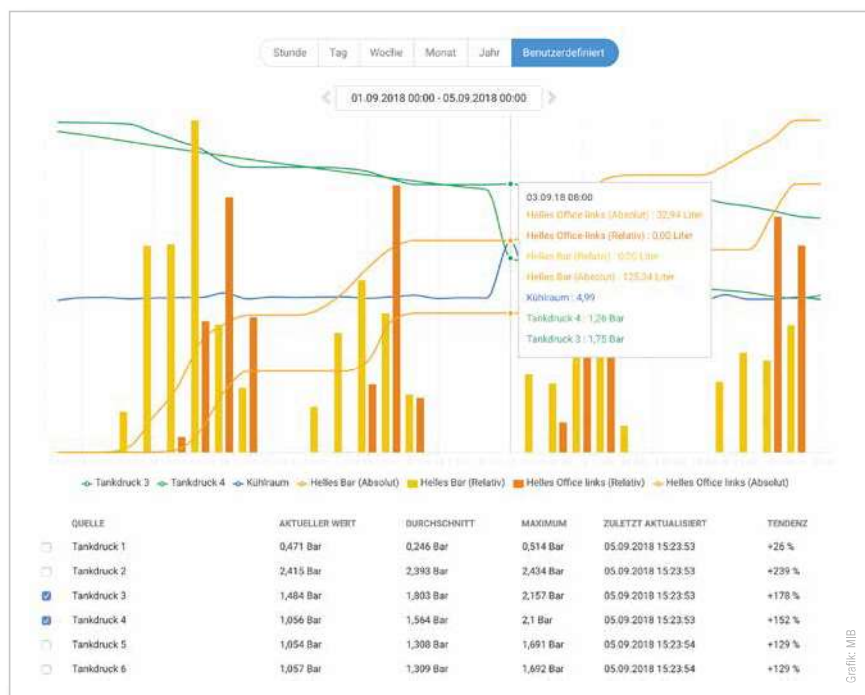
Stunde | Tag | Woche | Monat | Jahr | Benutzerdefiniert

01.09.2018 00:00 - 05.09.2018 00:00

03.09.18 08:00
Helles Office links (Absolut) : 32,94 Liter
Helles Office links (Relativ) : 0,00 Liter
Helles Bar (Relativ) : 0,00 Liter
Helles Bar (Absolut) : 125,34 Liter
Kühlraum : 4,99
Tankdruck 4 : 1,26 Bar
Tankdruck 3 : 1,75 Bar

Tankdruck 3 | Tankdruck 4 | Kühlraum | Helles Bar (Absolut) | Helles Bar (Relativ) | Helles Office links (Relativ) | Helles Office links (Absolut)

| QUELLE | AKTUELLER WERT | DURCHSCHNITT | MAXIMUM | ZULETZT AKTUALISIERT | TENDENZ |
|---|---|---|---|---|---|
| Tankdruck 1 | 0,471 Bar | 0,246 Bar | 0,514 Bar | 05.09.2018 15:23:53 | +26 % |
| Tankdruck 2 | 2,415 Bar | 2,393 Bar | 2,434 Bar | 05.09.2018 15:23:53 | +239 % |
| Tankdruck 3 | 1,484 Bar | 1,803 Bar | 2,157 Bar | 05.09.2018 15:23:53 | +178 % |
| Tankdruck 4 | 1,056 Bar | 1,564 Bar | 2,1 Bar | 05.09.2018 15:23:53 | +152 % |
| Tankdruck 5 | 1,054 Bar | 1,308 Bar | 1,691 Bar | 05.09.2018 15:23:54 | +129 % |
| Tankdruck 6 | 1,057 Bar | 1,309 Bar | 1,692 Bar | 05.09.2018 15:23:54 | +129 % |

Grafik: MIB